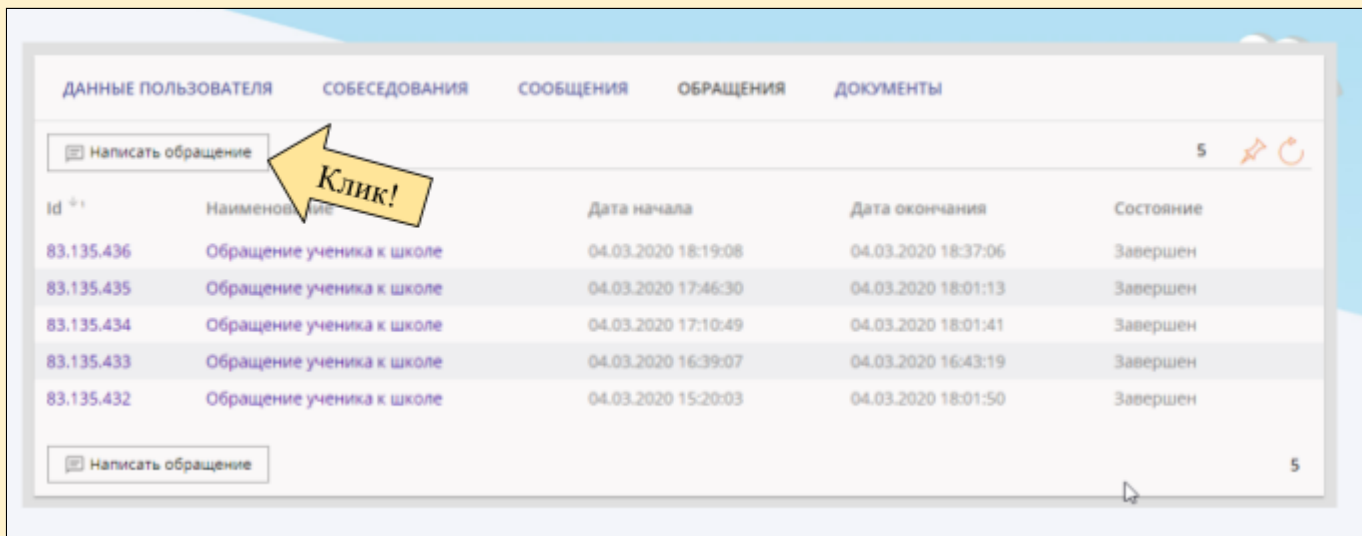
ДАННЫЕ ПОЛЬЗОВАТЕЛЯ СОБЕСЕДОВАНИЯ СООБЩЕНИЯ ОБРАЩЕНИЯ ДОКУМЕНТЫ

Написать обращение

Клик!

5

| Id | Наименование | Дата начала | Дата окончания | Состояние |
|---|---|---|---|---|
| 83.135.436 | Обращение ученика к школе | 04.03.2020 18:19:08 | 04.03.2020 18:37:06 | Завершен |
| 83.135.435 | Обращение ученика к школе | 04.03.2020 17:46:30 | 04.03.2020 18:01:13 | Завершен |
| 83.135.434 | Обращение ученика к школе | 04.03.2020 17:10:49 | 04.03.2020 18:01:41 | Завершен |
| 83.135.433 | Обращение ученика к школе | 04.03.2020 16:39:07 | 04.03.2020 16:43:19 | Завершен |
| 83.135.432 | Обращение ученика к школе | 04.03.2020 15:20:03 | 04.03.2020 18:01:50 | Завершен |

Написать обращение

5